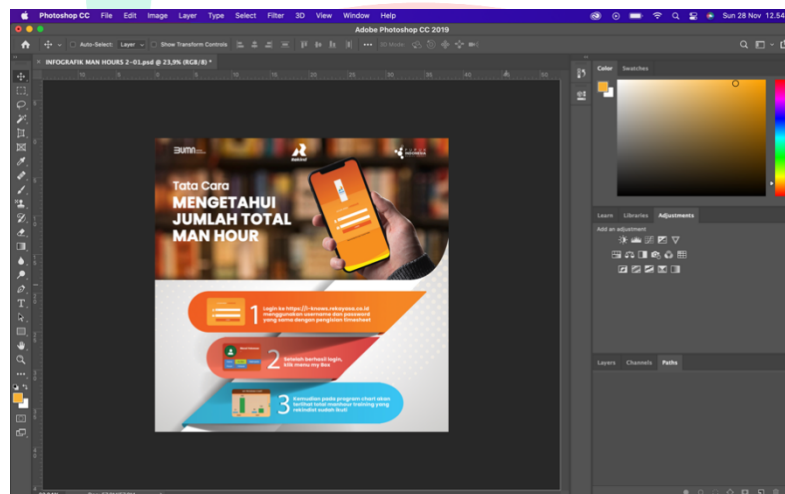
Photoshop CC File Edit Image Layer Type Select Filter 3D View Window Help

Sun 28 Nov 12.54

Adobe Photoshop CC 2019

Auto-Select: Layer Show Transform Controls

3D Mode:

INFOGRAFIK MAN HOURS 2-01.psd @ 23,9% (RGB/8) *

Color Swatches

Learn Libraries Adjustments

Add an adjustment

Layers Channels Paths

BUMN

rekind

Tata Cara

MENGETAHUI JUMLAH TOTAL MAN HOUR

1 login ke https://i-knows.rekayasa.co.id menggunakan username dan password yang sama dengan pengisian timesheet

2 Setelah berhasil login, klik menu my Box

3 Kemudian pada program chart akan terlihat total manhour training yang rekindist sudah ikuti